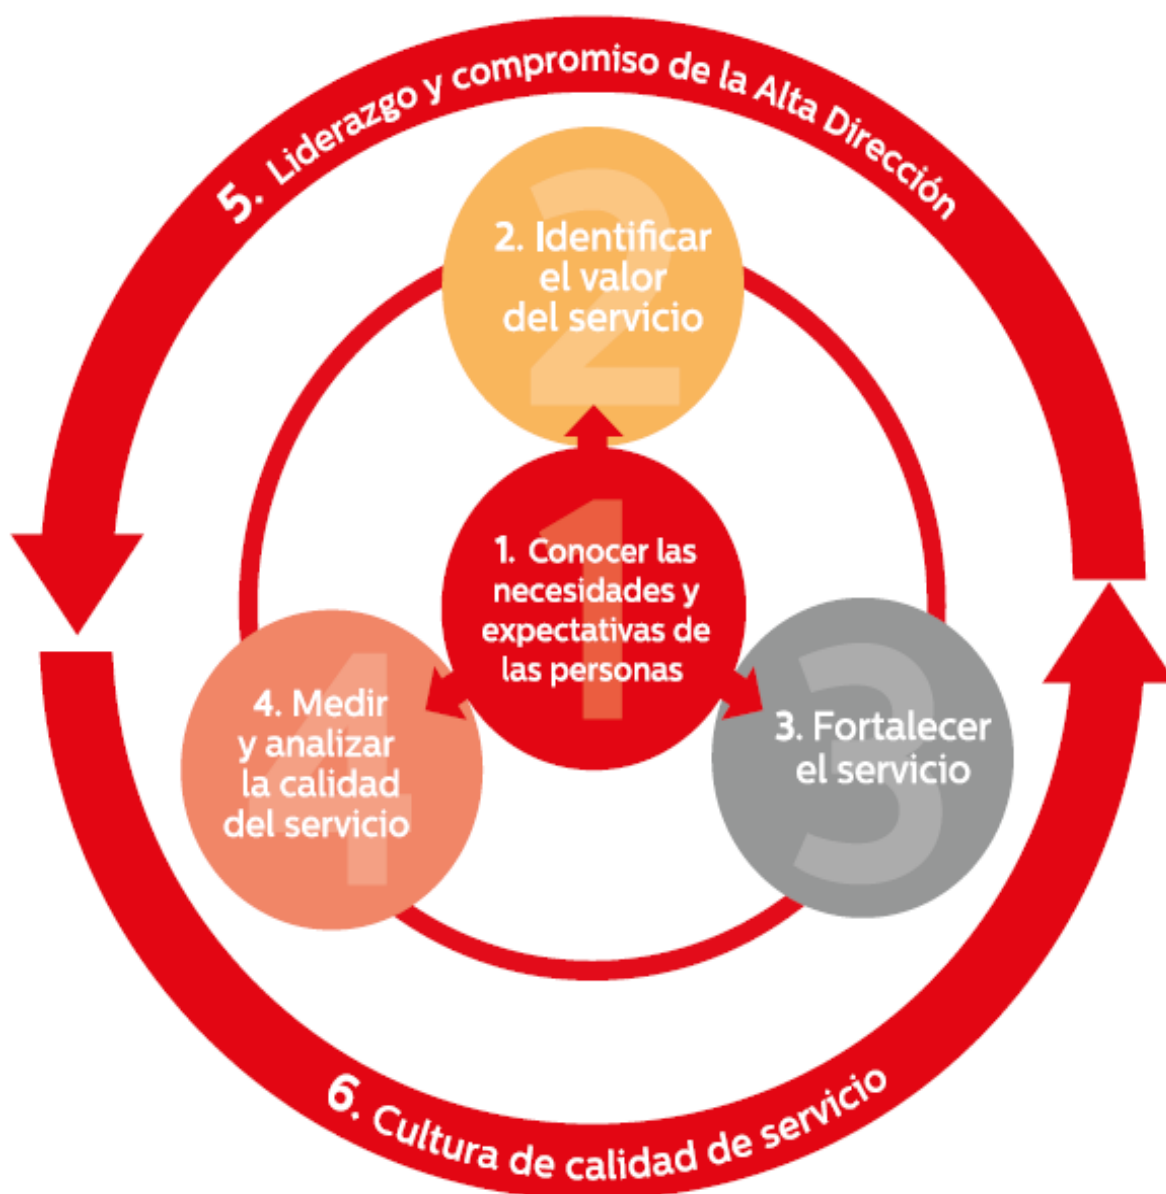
5. Liderazgo y compromiso de la Alta Dirección

2. Identificar el valor del servicio

1. Conocer las necesidades y expectativas de las personas

4. Medir y analizar la calidad del servicio

3. Fortalecer el servicio

6. Cultura de calidad de servicio